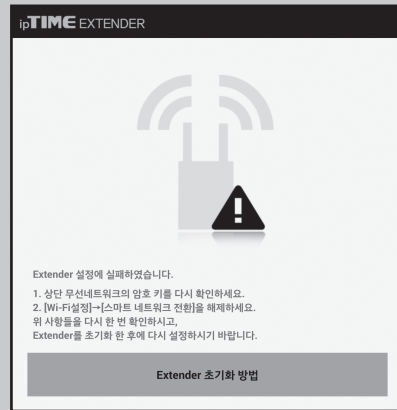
ipTIME EXTENDER

Extender 설정에 실패하였습니다.

1. 상단 무선네트워크의 암호 키를 다시 확인하세요.
2. [Wi-Fi설정]→[스마트 네트워크 전환]을 해제하세요.
위 사항들을 다시 한 번 확인하시고,
Extender를 초기화 한 후에 다시 설정하시기 바랍니다.

Extender 초기화 방법